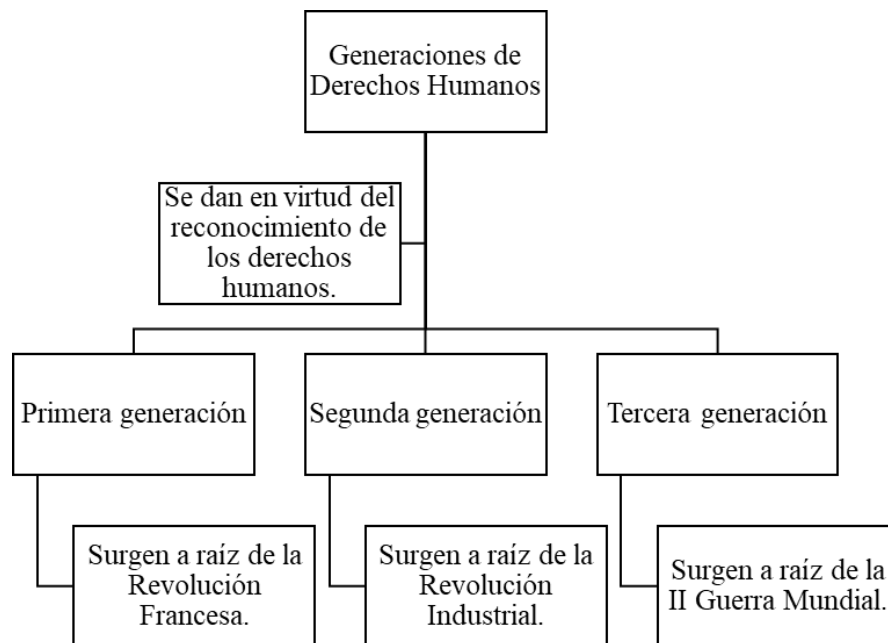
Generaciones de Derechos Humanos

Se dan en virtud del reconocimiento de los derechos humanos.

Primera generación

Surgen a raíz de la Revolución Francesa.

Segunda generación

Surgen a raíz de la Revolución Industrial.

Tercera generación

Surgen a raíz de la II Guerra Mundial.